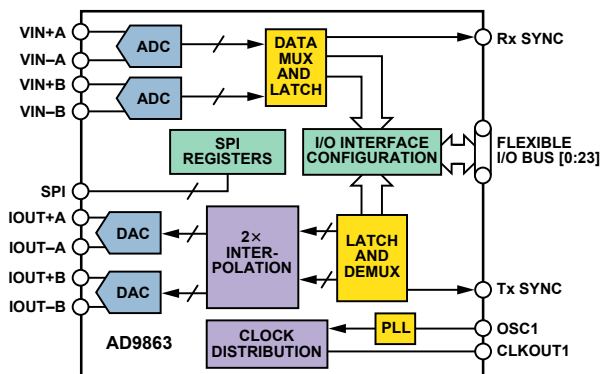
VIN+A
VIN–A
VIN+B
VIN–B
ADC
ADC
DATA MUX AND LATCH
Rx SYNC
SPI REGISTERS
I/O INTERFACE CONFIGURATION
FLEXIBLE I/O BUS [0:23]
SPI
IOUT+A
IOUT–A
IOUT+B
IOUT–B
DAC
DAC
2× INTER-POLATION
LATCH AND DEMUX
Tx SYNC
AD9863
CLOCK DISTRIBUTION
PLL
OSC1
CLKOUT1